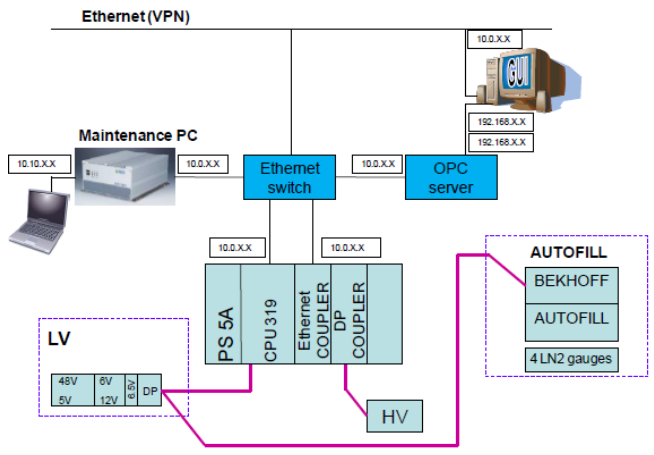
Ethernet (VPN)

10.0.X.X

GUI

192.168.X.X

192.168.X.X

Maintenance PC

10.10.X.X

10.0.X.X

Ethernet switch

10.0.X.X

OPC server

10.0.X.X

10.0.X.X

AUTOFILL

BEKHOFF

AUTOFILL

4 LN2 gauges

PS 5A

CPU 319

Ethernet COUPLER

DP COUPLER

LV

48V

5V

6V

12V

6.5V

DP

HV